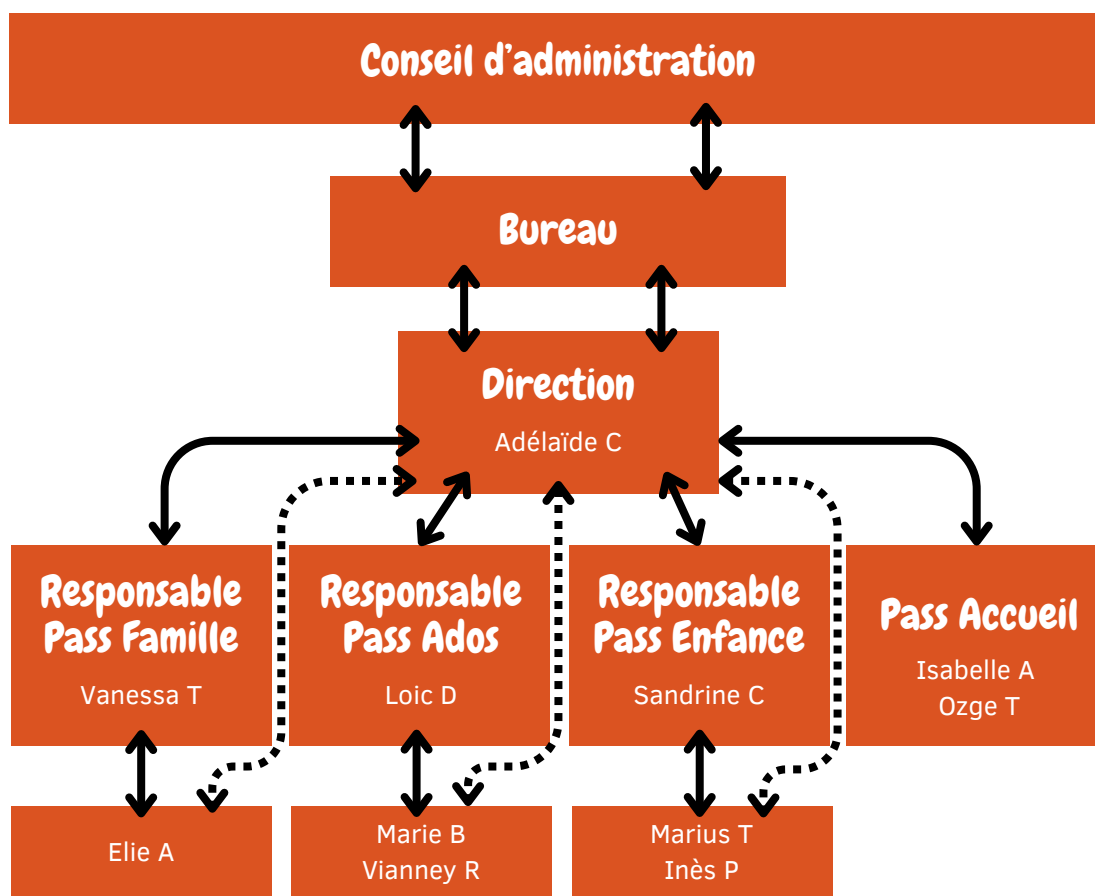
Conseil d'administration

Bureau

Direction

Adélaïde C

Responsable Pass Famille

Vanessa T

Responsable Pass Ados

Loic D

Responsable Pass Enfance

Sandrine C

Pass Accueil

Isabelle A
Ozge T

Elie A

Marie B
Vianney R

Marius T
Inès P